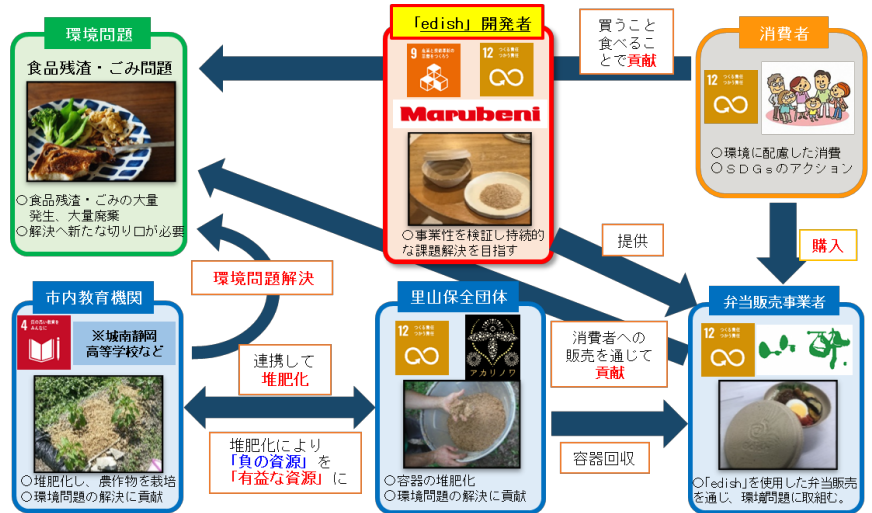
環境問題

食品残渣・ごみ問題

○食品残渣・ごみの大量発生、大量廃棄
○解決へ新たな切り口が必要

「edish」開発者

9 産業と技術革新の基盤をつくろう

12 つくる責任 つかう責任

Marubeni

○事業性を検証し持続的な課題解決を目指す

買うこと食べることで貢献

消費者

12 つくる責任 つかう責任

○環境に配慮した消費
○ＳＤＧｓのアクション

提供

購入

環境問題解決

市内教育機関

4 質の高い教育をみんなに

※城南静岡高等学校など

○堆肥化し、農作物を栽培
○環境問題の解決に貢献

連携して堆肥化

堆肥化により「負の資源」を「有益な資源」に

里山保全団体

12 つくる責任 つかう責任

アカリノワ

○容器の堆肥化
○環境問題の解決に貢献

消費者への販売を通じて貢献

容器回収

弁当販売事業者

12 つくる責任 つかう責任

○「edish」を使用した弁当販売を通じ、環境問題に取組む。